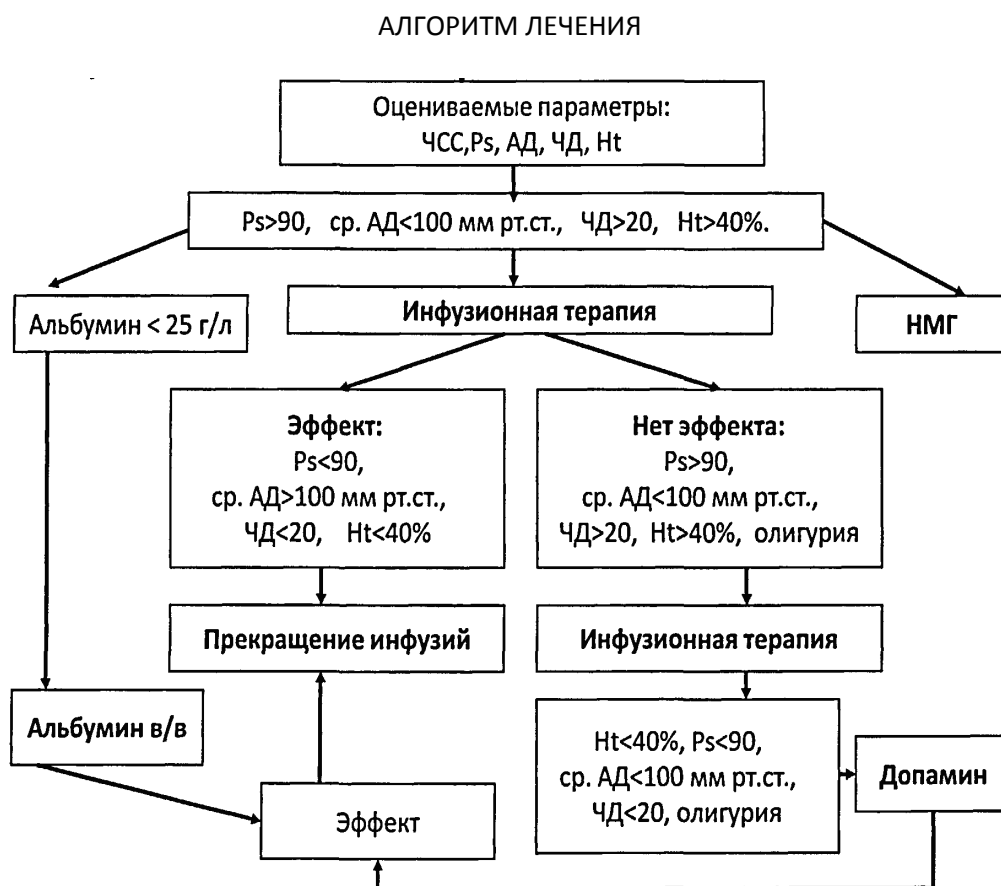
АЛГОРИТМ ЛЕЧЕНИЯ

Оцениваемые параметры: ЧСС,Ps, АД, ЧД, Ht

Ps>90, ср. АД<100 мм рт.ст., ЧД>20, Ht>40%.

Альбумин < 25 г/л

Инфузионная терапия

НМГ

Эффект:
Ps<90,
ср. АД>100 мм рт.ст.,
ЧД<20, Ht<40%

Нет эффекта:
Ps>90,
ср. АД<100 мм рт.ст.,
ЧД>20, Ht>40%, олигурия

Прекращение инфузий

Инфузионная терапия

Альбумин в/в

Ht<40%, Ps<90,
ср. АД<100 мм рт.ст.,
ЧД<20, олигурия

Допамин

Эффект